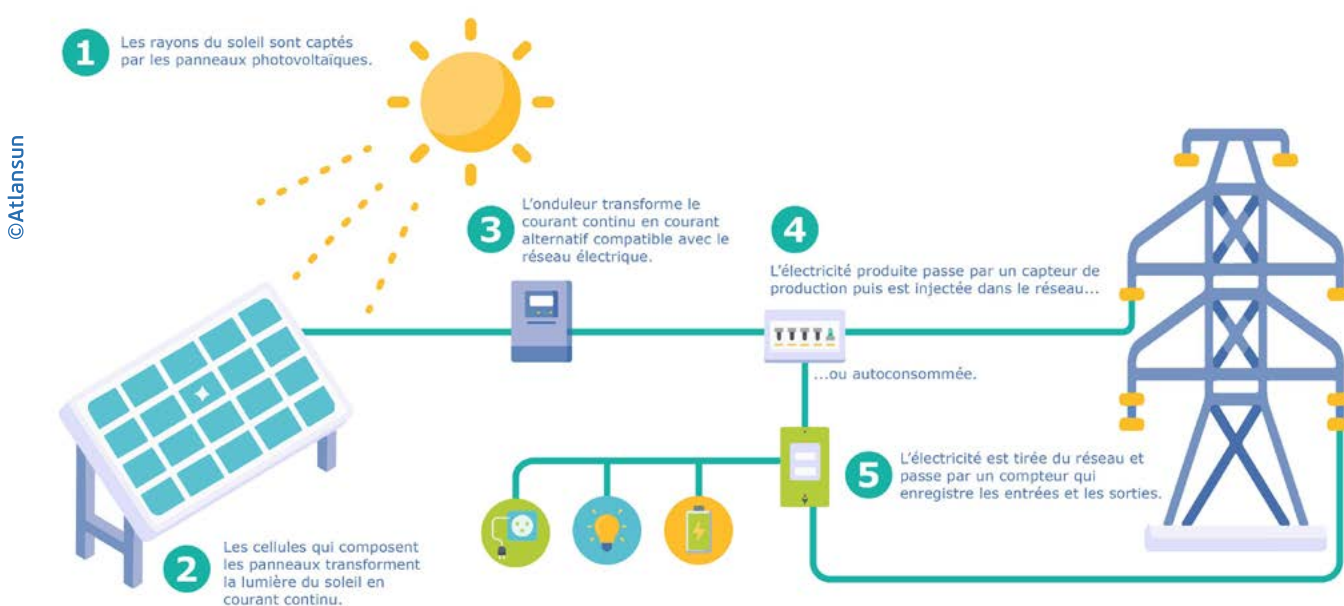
©Atlansun

1 Les rayons du soleil sont captés par les panneaux photovoltaïques.

2 Les cellules qui composent les panneaux transforment la lumière du soleil en courant continu.

3 L'onduleur transforme le courant continu en courant alternatif compatible avec le réseau électrique.

4 L'électricité produite passe par un capteur de production puis est injectée dans le réseau...

...ou autoconsommée.

5 L'électricité est tirée du réseau et passe par un compteur qui enregistre les entrées et les sorties.